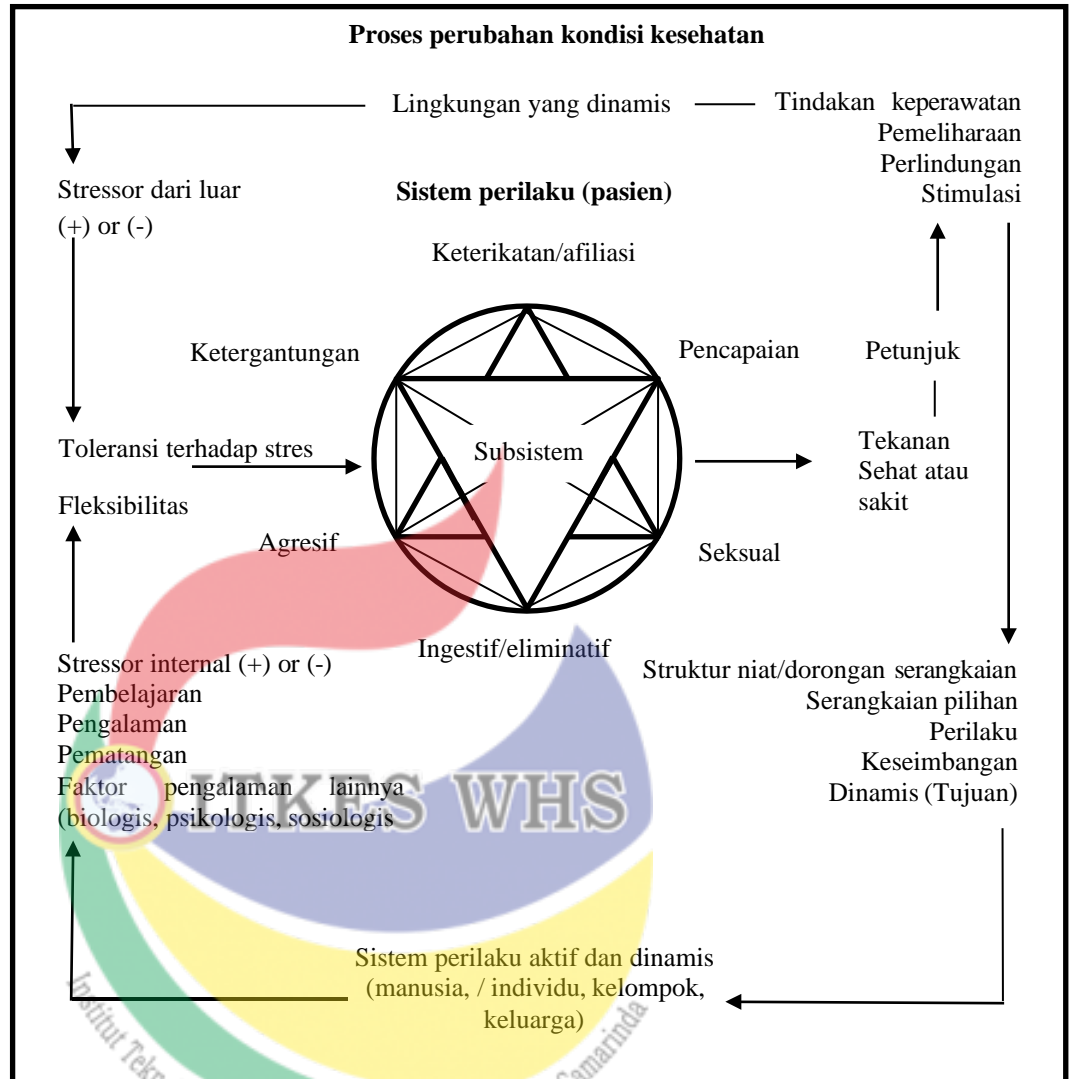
Proses perubahan kondisi kesehatan

Lingkungan yang dinamis

Tindakan keperawatan
Pemeliharaan
Perlindungan
Stimulasi

Stressor dari luar
(+) or (-)

Sistem perilaku (pasien)

Keterikatan/afiliasi

Ketergantungan

Pencapaian

Petunjuk

Toleransi terhadap stres

Subsistem

Tekanan
Sehat atau
sakit

Fleksibilitas

Agresif

Seksual

Ingestif/eliminatif

Stressor internal (+) or (-)
Pembelajaran
Pengalaman
Pematangan
Faktor pengalaman lainnya
(biologis, psikologis, sosiologis

Struktur niat/dorongan serangkaian
Serangkaian pilihan
Perilaku
Keseimbangan
Dinamis (Tujuan)

ITKES WHS

Sistem perilaku aktif dan dinamis
(manusia, / individu, kelompok,
keluarga)

Institut Tek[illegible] Samarinda